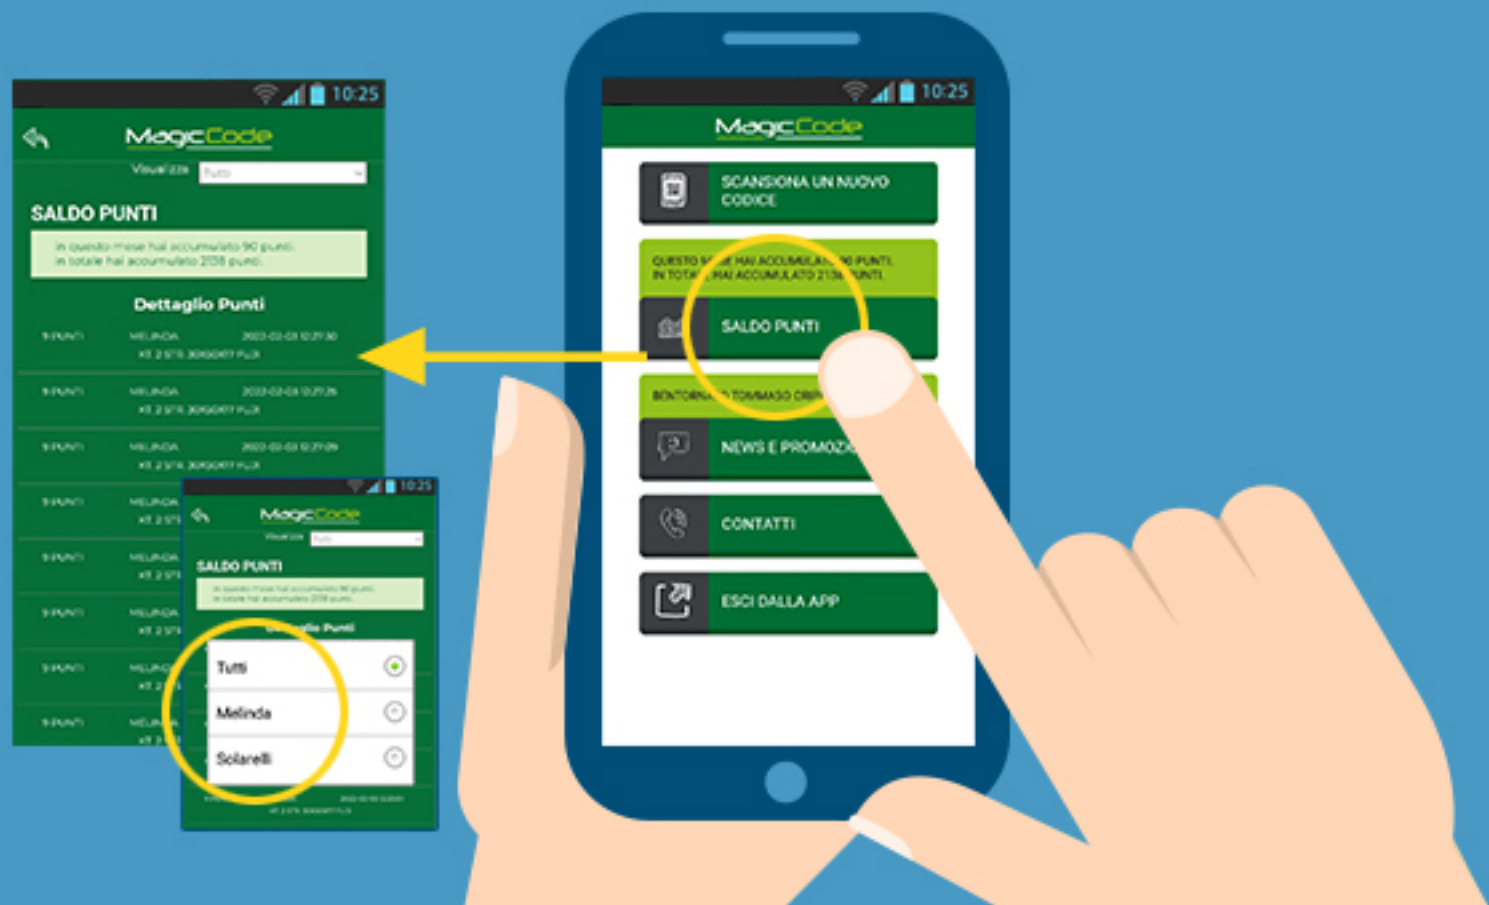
10:25
MagicCode
Visualizza Tutti
SALDO PUNTI
In questo mese hai accumulato 90 punti.
In totale hai accumulato 2138 punti.
Dettaglio Punti
9 PUNTI MELINDA 2022-02-03 12:27:30
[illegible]
9 PUNTI MELINDA 2022-02-03 12:27:26
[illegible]
9 PUNTI MELINDA 2022-02-03 12:27:09
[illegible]
9 PUNTI MELINDA
9 PUNTI MELINDA
9 PUNTI MELINDA
9 PUNTI MELINDA
9 PUNTI MELINDA

10:25
MagicCode
Visualizza Tutti
SALDO PUNTI
In questo mese hai accumulato 90 punti.
In totale hai accumulato 2138 punti.
Dettaglio Punti
Tutti
Melinda
Solarelli

10:25
MagicCode
SCANSIONA UN NUOVO CODICE
QUESTO M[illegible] HAI ACCUMULA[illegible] 90 PUNTI.
IN TOTAL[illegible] HAI ACCUMULATO 213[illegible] PUNTI.
SALDO PUNTI
BENTORNA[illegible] TOMMASO CRI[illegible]
NEWS E PROMOZI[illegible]
CONTATTI
ESCI DALLA APP